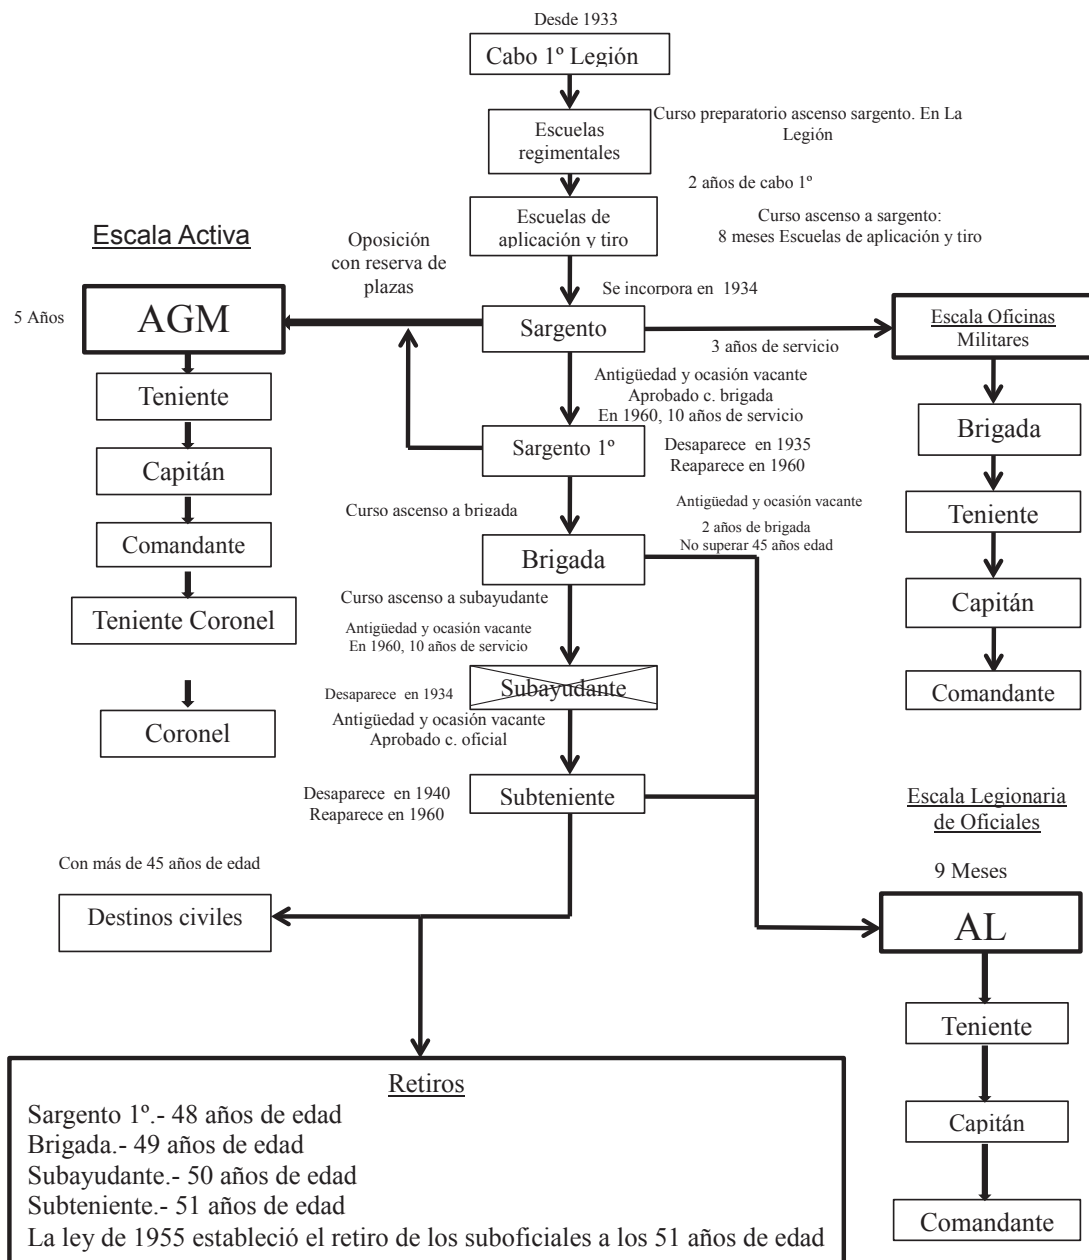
Desde 1933

Cabo 1º Legión

Escuelas regimentales

Curso preparatorio ascenso sargento. En La Legión

2 años de cabo 1º

Escuelas de aplicación y tiro

Curso ascenso a sargento: 8 meses Escuelas de aplicación y tiro

Escala Activa

Oposición con reserva de plazas

Se incorpora en 1934

5 Años

AGM

Sargento

Escala Oficinas Militares

3 años de servicio

Teniente

Antigüedad y ocasión vacante
Aprobado c. brigada
En 1960, 10 años de servicio

Brigada

Capitán

Sargento 1º

Desaparece en 1935
Reaparece en 1960

Antigüedad y ocasión vacante

Curso ascenso a brigada

Teniente

Comandante

2 años de brigada
No superar 45 años edad

Brigada

Teniente Coronel

Curso ascenso a subayudante

Capitán

Antigüedad y ocasión vacante
En 1960, 10 años de servicio

Coronel

Desaparece en 1934

Subayudante

Comandante

Antigüedad y ocasión vacante
Aprobado c. oficial

Desaparece en 1940
Reaparece en 1960

Subteniente

Escala Legionaria de Oficiales

Con más de 45 años de edad

9 Meses

Destinos civiles

AL

Teniente

Retiros
Sargento 1º.- 48 años de edad
Brigada.- 49 años de edad
Subayudante.- 50 años de edad
Subteniente.- 51 años de edad
La ley de 1955 estableció el retiro de los suboficiales a los 51 años de edad

Capitán

Comandante